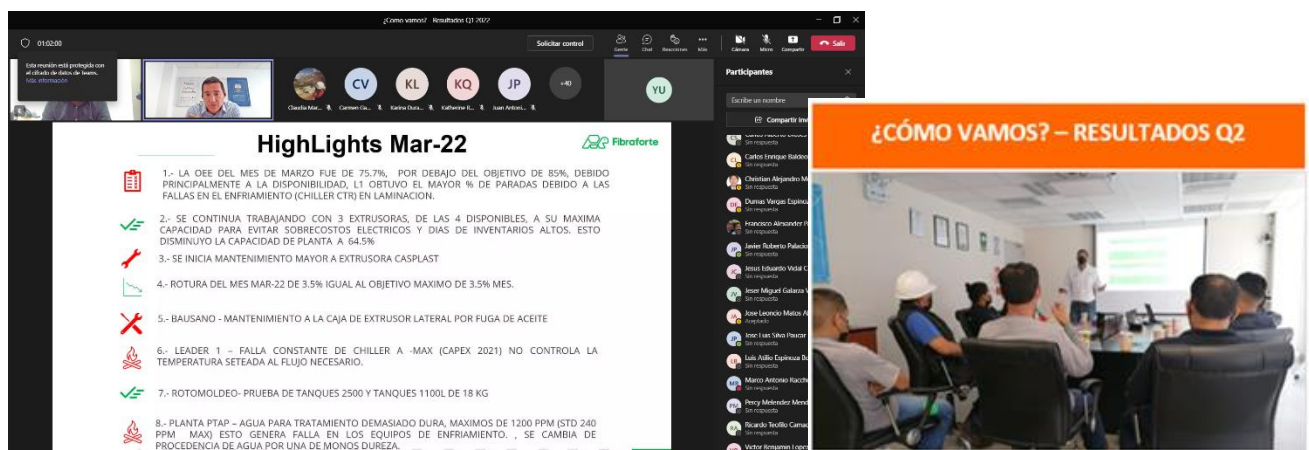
¿Cómo vamos? Resultados Q1 2022

01:02:00

Solicitar control

Gente Chat Reacciones Más Cámara Micro Compartir Salir

Esta reunión está protegida con el cifrado de datos de Teams. Más información

CV KL KQ JP +40 YU

Claudia Mar... Carmen Gu... Karina Dura... Katherine R... Juan Antoni...

Participantes

Escribe un nombre

Compartir inv

HighLights Mar-22

Fibraforte

1.- LA OEE DEL MES DE MARZO FUE DE 75.7%, POR DEBAJO DEL OBJETIVO DE 85%, DEBIDO PRINCIPALMENTE A LA DISPONIBILIDAD, L1 OBTUVO EL MAYOR % DE PARADAS DEBIDO A LAS FALLAS EN EL ENFRIAMIENTO (CHILLER CTR) EN LAMINACION.

2.- SE CONTINUA TRABAJANDO CON 3 EXTRUSORAS, DE LAS 4 DISPONIBLES, A SU MAXIMA CAPACIDAD PARA EVITAR SOBRECOSTOS ELECTRICOS Y DIAS DE INVENTARIOS ALTOS. ESTO DISMINUYO LA CAPACIDAD DE PLANTA A 64.5%

3.- SE INICIA MANTENIMIENTO MAYOR A EXTRUSORA CASPLAST

4.- ROTURA DEL MES MAR-22 DE 3.5% IGUAL AL OBJETIVO MAXIMO DE 3.5% MES.

5.- BAUSANO - MANTENIMIENTO A LA CAJA DE EXTRUSOR LATERAL POR FUGA DE ACEITE

6.- LEADER 1 – FALLA CONSTANTE DE CHILLER A -MAX (CAPEX 2021) NO CONTROLA LA TEMPERATURA SETEADA AL FLUJO NECESARIO.

7.- ROTOMOLDEO- PRUEBA DE TANQUES 2500 Y TANQUES 1100L DE 18 KG

8.- PLANTA PTAP – AGUA PARA TRATAMIENTO DEMASIADO DURA, MAXIMOS DE 1200 PPM (STD 240 PPM MAX) ESTO GENERA FALLA EN LOS EQUIPOS DE ENFRIAMIENTO. , SE CAMBIA DE PROCEDENCIA DE AGUA POR UNA DE MONOS DUREZA.

Carlos Enrique Baldeo Sin respuesta
Christian Alejandro M Sin respuesta
Dumas Vargas Espinoz Sin respuesta
Francisco Alexander P Sin respuesta
Javier Roberto Palacio Sin respuesta
Jesus Eduardo Vidal C Sin respuesta
Jeser Miguel Galarza V Sin respuesta
Jose Leoncio Matos A Aceptado
Jose Luis Silva Pauzar Sin respuesta
Luis Atilio Espinoza Bu Sin respuesta
Marco Antonio Kacche Sin respuesta
Percy Melendez Mend Sin respuesta
Ricardo Teofilo Camac Sin respuesta
Victor Benjamin Lopez

¿CÓMO VAMOS? – RESULTADOS Q2